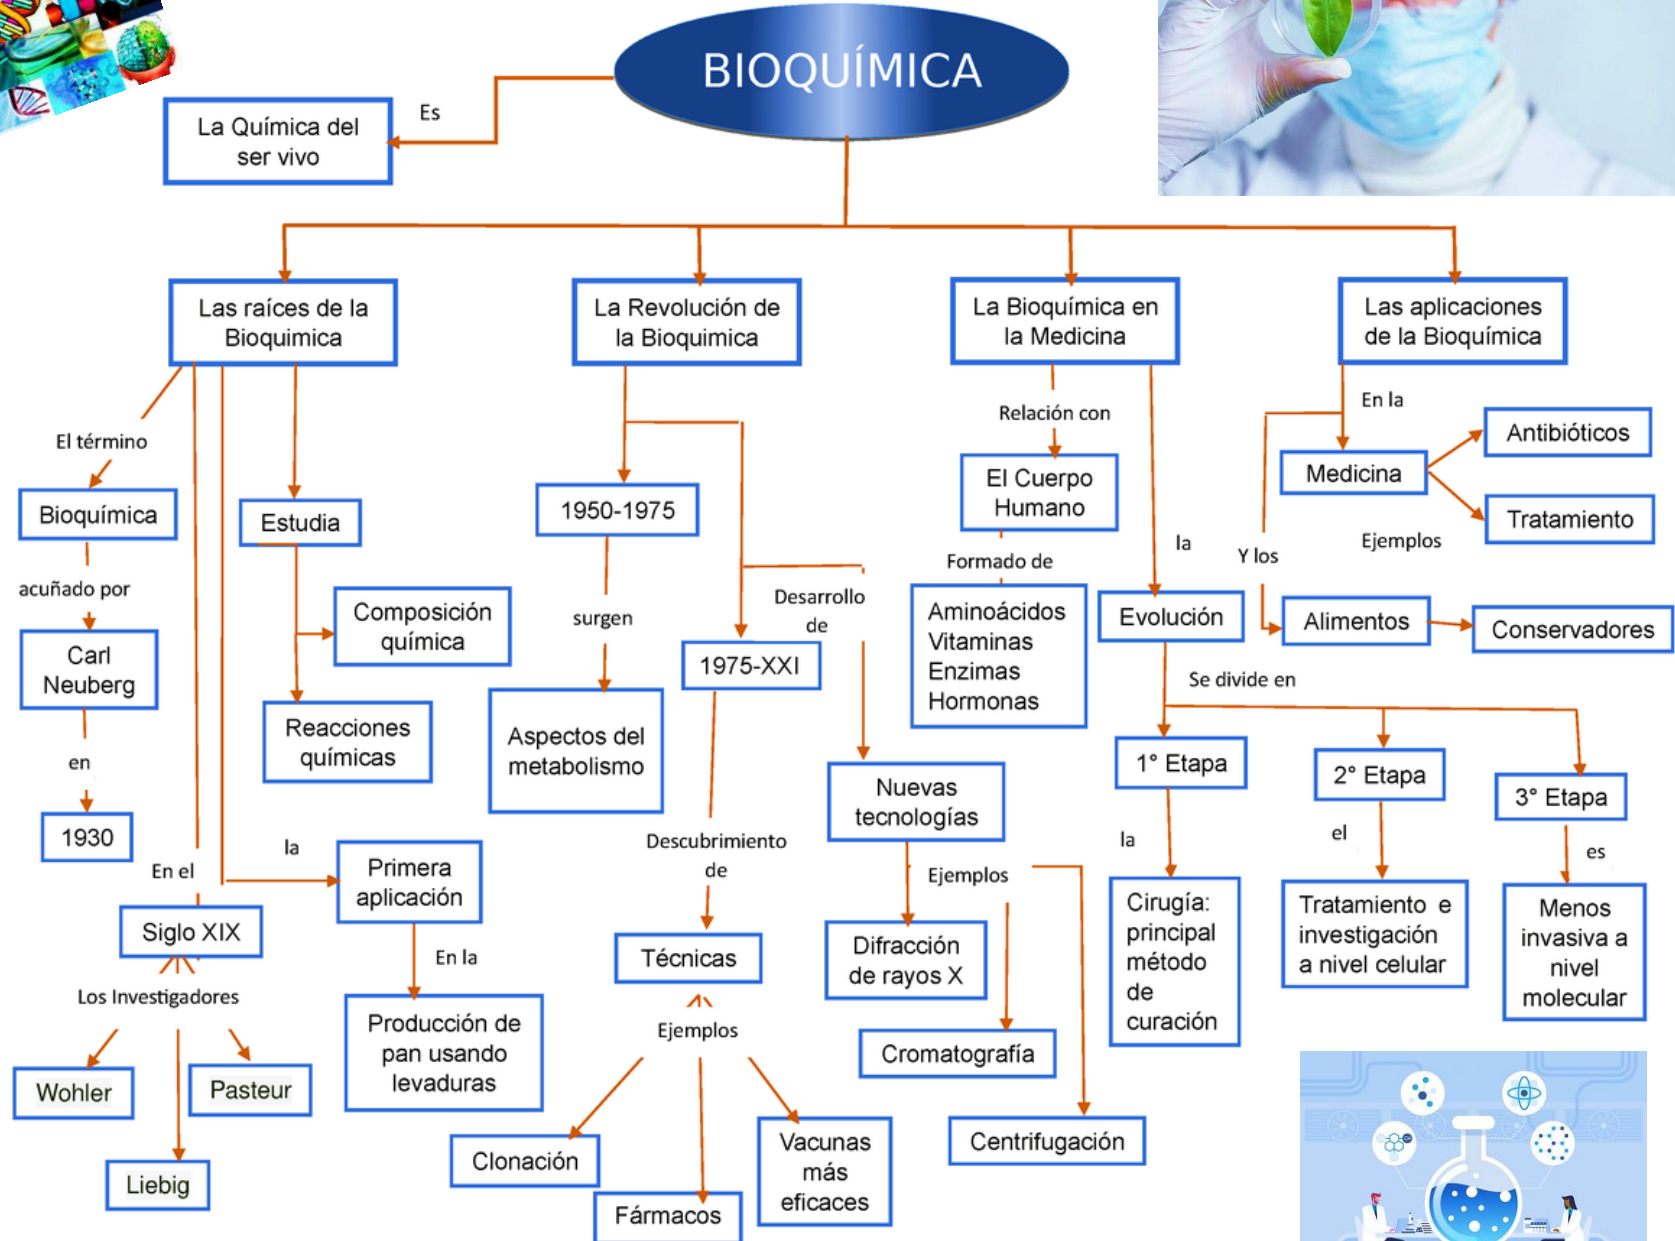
BIOQUÍMICA

Es

La Química del ser vivo

Las raíces de la Bioquimica

La Revolución de la Bioquimica

La Bioquímica en la Medicina

Las aplicaciones de la Bioquímica

El término

Bioquímica

acuñado por

Carl Neuberg

en

1930

Estudia

Composición química

Reacciones químicas

En el

Siglo XIX

Los Investigadores

Wohler

Pasteur

Liebig

la

Primera aplicación

En la

Producción de pan usando levaduras

1950-1975

surgen

Aspectos del metabolismo

Desarrollo de

1975-XXI

Descubrimiento de

Técnicas

Ejemplos

Clonación

Fármacos

Vacunas más eficaces

Nuevas tecnologías

Ejemplos

Difracción de rayos X

Cromatografía

Centrifugación

Relación con

El Cuerpo Humano

Formado de

Aminoácidos
Vitaminas
Enzimas
Hormonas

la

Evolución

Se divide en

1° Etapa

la

Cirugía: principal método de curación

2° Etapa

el

Tratamiento e investigación a nivel celular

3° Etapa

es

Menos invasiva a nivel molecular

En la

Medicina

Antibióticos

Tratamiento

Ejemplos

Y los

Alimentos

Conservadores